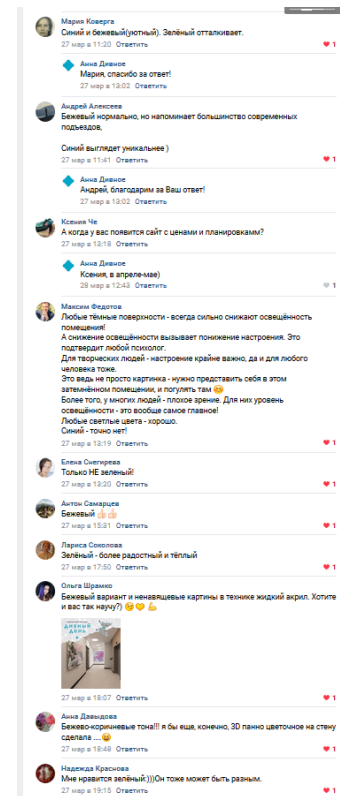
Мария Коверга
Синий и бежевый(уютный). Зелёный отталкивает.
27 мар в 11:20 Ответить
1

Анна Дивное
Мария, спасибо за ответ!
27 мар в 13:02 Ответить

Андрей Алексеев
Бежевый нормально, но напоминает большинство современных подъездов,

Синий выглядет уникальнее )
27 мар в 11:41 Ответить
1

Анна Дивное
Андрей, благодарим за Ваш ответ!
27 мар в 13:02 Ответить

Ксения Че
А когда у вас появится сайт с ценами и планировками?
27 мар в 13:18 Ответить

Анна Дивное
Ксения, в апреле-мае)
28 мар в 12:43 Ответить
1

Максим Федотов
Любые тёмные поверхности - всегда сильно снижают освещённость помещения!
А снижение освещённости вызывает понижение настроения. Это подтвердит любой психолог.
Для творческих людей - настроение крайне важно, да и для любого человека тоже.
Это ведь не просто картинка - нужно представить себя в этом затемнённом помещении, и погулять там 😊
Более того, у многих людей - плохое зрение. Для них уровень освещённости - это вообще самое главное!
Любые светлые цвета - хорошо.
Синий - точно нет!
27 мар в 13:19 Ответить
1

Елена Снегирева
Только НЕ зеленый!
27 мар в 15:04 Ответить

Антон Самарцев
Бежевый 👍🏻👍🏻
27 мар в 15:31 Ответить
1

Лариса Соколова
Зелёный - более радостный и тёплый
27 мар в 17:50 Ответить
1

Ольга Шрамко
Бежевый вариант и ненавязчивые картины в технике жидкий акрил. Хотите и вас так научу? 😉💛💪
ДИВНЫЙ ДЕНЬ
27 мар в 18:07 Ответить
1

Анна Давыдова
Бежево-коричневые тона!!! я бы еще, конечно, 3D панно цветочное на стену сделала ... 😀
27 мар в 18:49 Ответить
1

Надежда Краснова
Мне нравится зелёный:)))Он тоже может быть разным.
27 мар в 19:15 Ответить
1